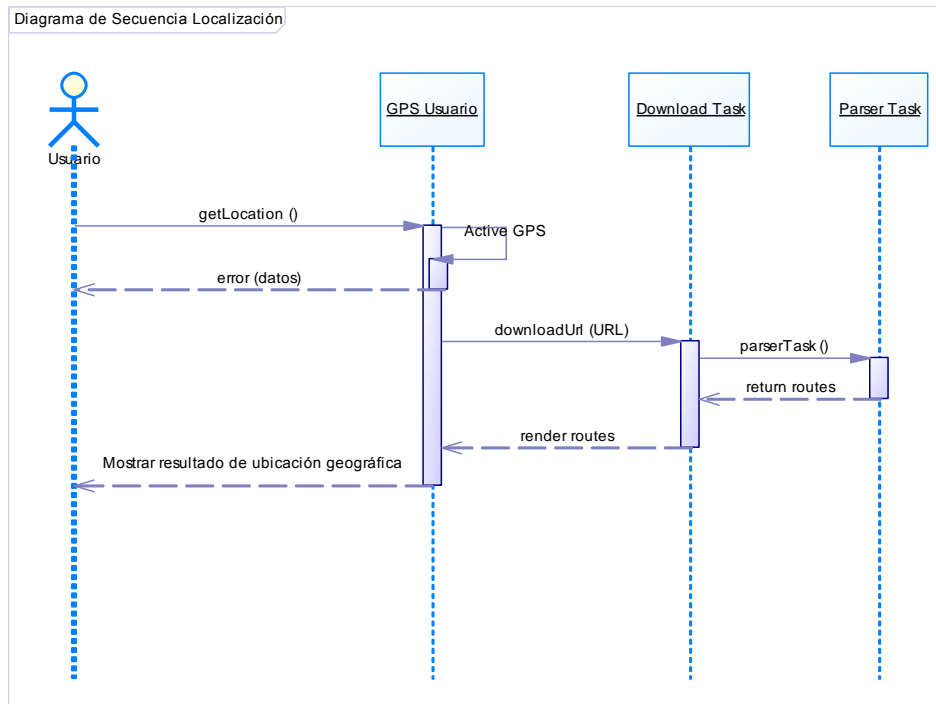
Diagrama de Secuencia Localización

Usuario

GPS Usuario

Download Task

Parser Task

getLocation ()

Active GPS

error (datos)

downloadUrl (URL)

parserTask ()

return routes

render routes

Mostrar resultado de ubicación geográfica